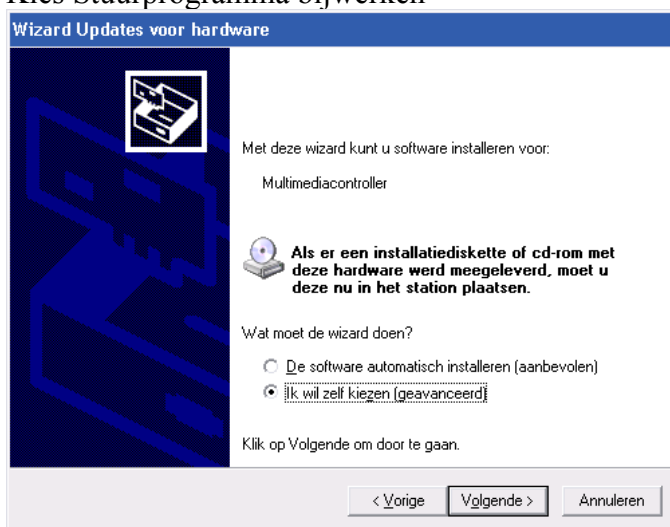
Kies Stuurprogramma bijwerken

Wizard Updates voor hardware

Met deze wizard kunt u software installeren voor:

Multimediacontroller

Als er een installatiediskette of cd-rom met deze hardware werd meegeleverd, moet u deze nu in het station plaatsen.

Wat moet de wizard doen?

De software automatisch installeren (aanbevolen)

Ik wil zelf kiezen (geavanceerd)

Klik op Volgende om door te gaan.

< Vorige | Volgende > | Annuleren